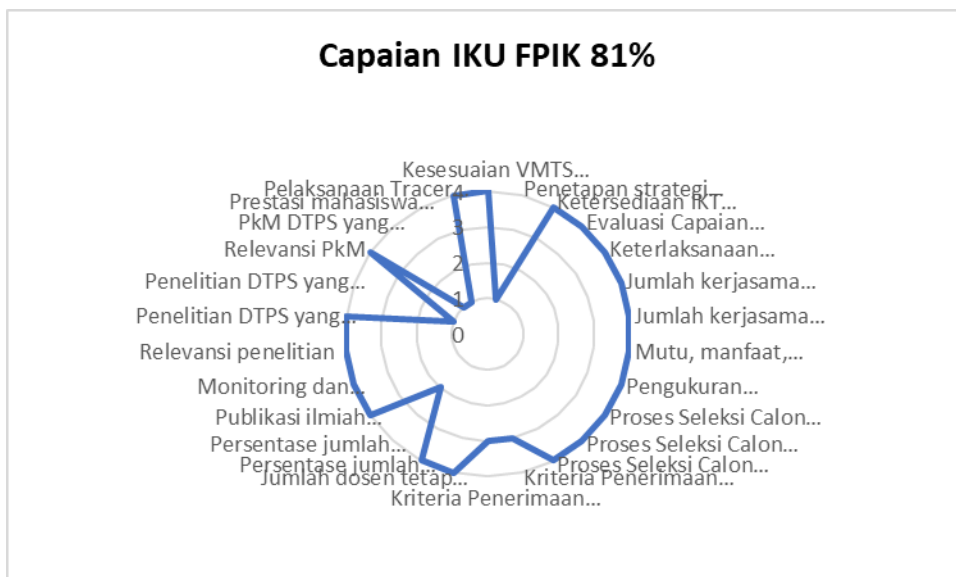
Capaian IKU FPIK 81%

Kesesuaian VMTS...
Penetapan strategi...
Ketersediaan IKT...
Evaluasi Capaian...
Keterlaksanaan...
Jumlah kerjasama...
Jumlah kerjasama...
Mutu, manfaat,...
Pengukuran...
Proses Seleksi Calon...
Proses Seleksi Calon...
Proses Seleksi Calon...
Kriteria Penerimaan...
Kriteria Penerimaan...
Jumlah dosen tetap...
Persentase jumlah...
Persentase jumlah...
Publikasi ilmiah...
Monitoring dan...
Relevansi penelitian
Penelitian DTPS yang...
Penelitian DTPS yang...
Relevansi PkM
PkM DTPS yang...
Prestasi mahasiswa...
Pelaksanaan Tracer...

4
3
2
1
0